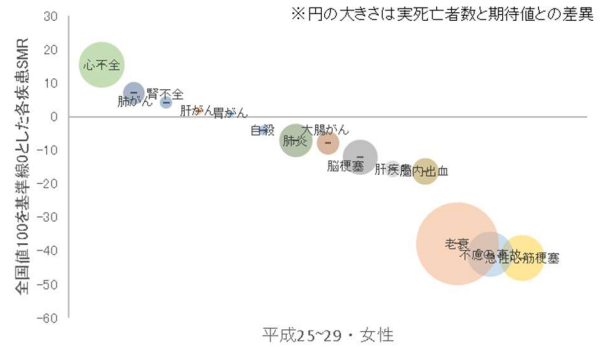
※円の大きさは実死亡者数と期待値との差異

全国値100を基準線0とした各疾患SMR

30
20
10
0
-10
-20
-30
-40
-50
-60

心不全
肺がん
腎不全
肝がん
胃がん
自殺
肺炎
大腸がん
脳梗塞
肝疾患
脳内出血
老衰
不慮の事故
急性心筋梗塞

平成25~29・女性